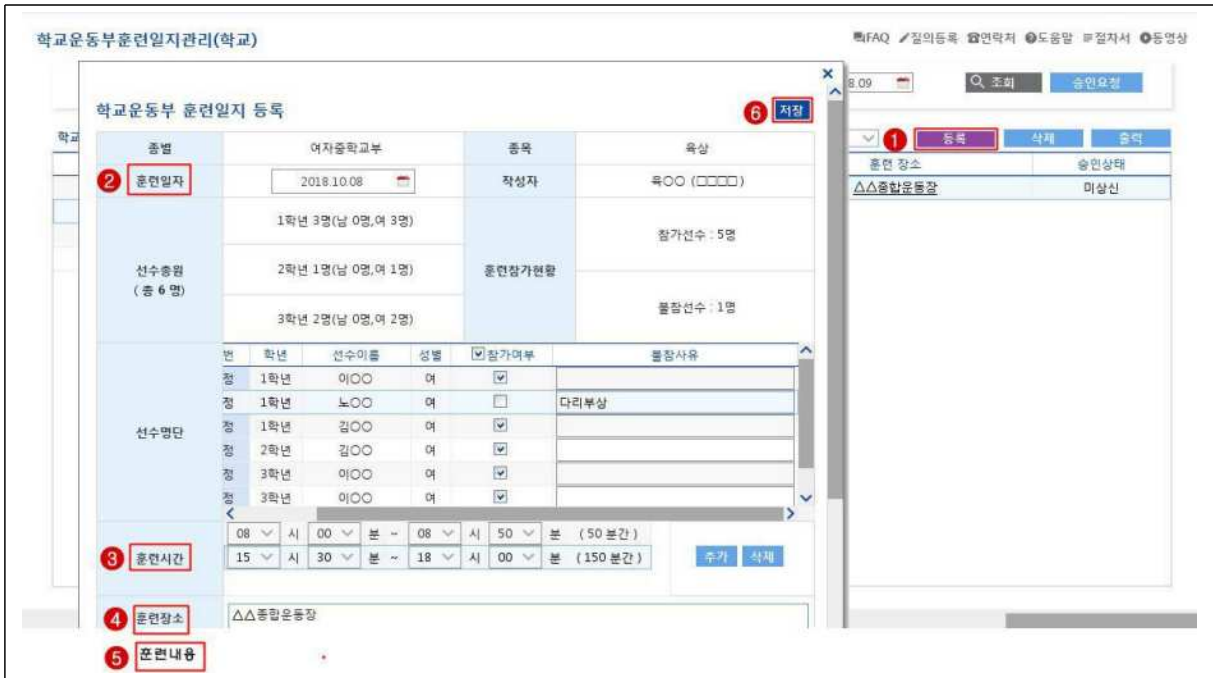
학교운동부훈련일지관리(학교)

FAQ 질의등록 연락처 도움말 절차서 동영상

8.09 조회 승인요청

1 등록 삭제 출력

| 훈련 장소 | 승인상태 |
|---|---|
| △△종합운동장 | 미상신 |

학교운동부 훈련일지 등록

6 저장

| 종별 | 여자중학교부 | 종목 | 육상 |
|---|---|---|---|
| 2 훈련일자 | 2018.10.08 | 작성자 | 육OO (□□□□) |
| 선수총원 ( 총 6 명) | 1학년 3명(남 0명,여 3명) | 훈련참가현황 | 참가선수 : 5명 |
| | 2학년 1명(남 0명,여 1명) | | |
| | 3학년 2명(남 0명,여 2명) | | 불참선수 : 1명 |

선수명단

| 번 | 학년 | 선수이름 | 성별 | 참가여부 | 불참사유 |
|---|---|---|---|---|---|
| 정 | 1학년 | 이OO | 여 | ☑ | |
| 정 | 1학년 | 노OO | 여 | ☐ | 다리부상 |
| 정 | 1학년 | 김OO | 여 | ☑ | |
| 정 | 2학년 | 김OO | 여 | ☑ | |
| 정 | 3학년 | 이OO | 여 | ☑ | |
| 정 | 3학년 | 이OO | 여 | ☑ | |

3 훈련시간
08 시 00 분 ~ 08 시 50 분 ( 50 분간 )
15 시 30 분 ~ 18 시 00 분 ( 150 분간 )
추가 삭제

4 훈련장소 △△종합운동장

5 훈련내용